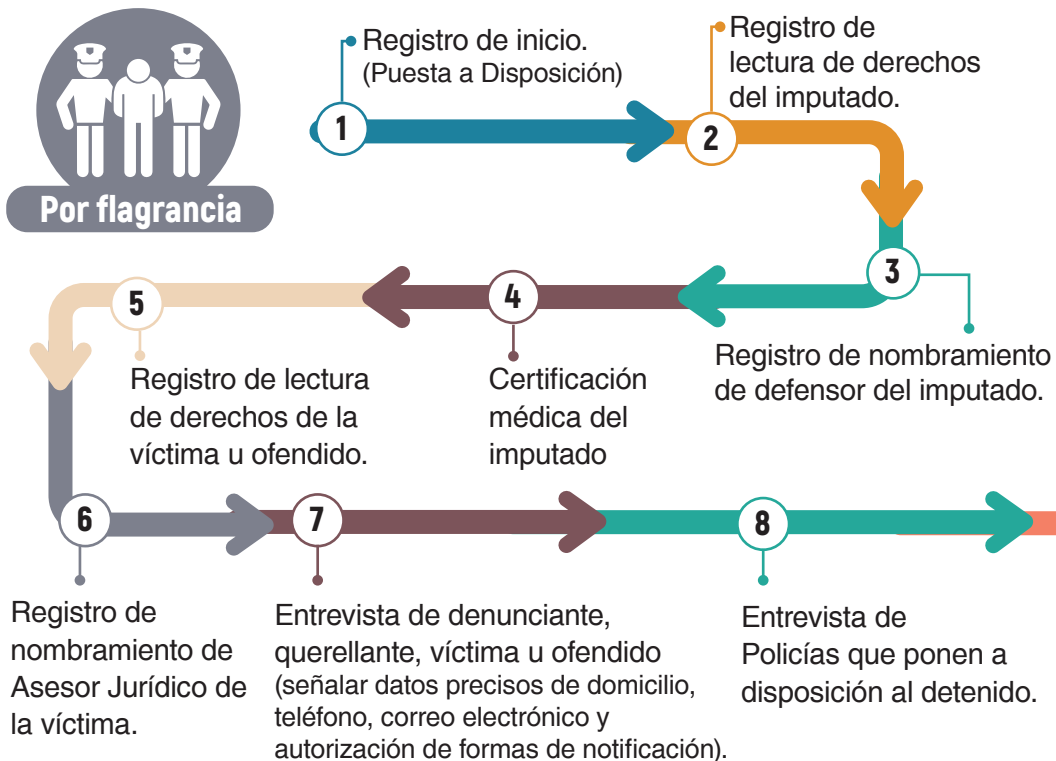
Por flagrancia

1
Registro de inicio.
(Puesta a Disposición)

2
Registro de lectura de derechos del imputado.

3
Registro de nombramiento de defensor del imputado.

4
Certificación médica del imputado

5
Registro de lectura de derechos de la víctima u ofendido.

6
Registro de nombramiento de Asesor Jurídico de la víctima.

7
Entrevista de denunciante, querellante, víctima u ofendido (señalar datos precisos de domicilio, teléfono, correo electrónico y autorización de formas de notificación).

8
Entrevista de Policías que ponen a disposición al detenido.